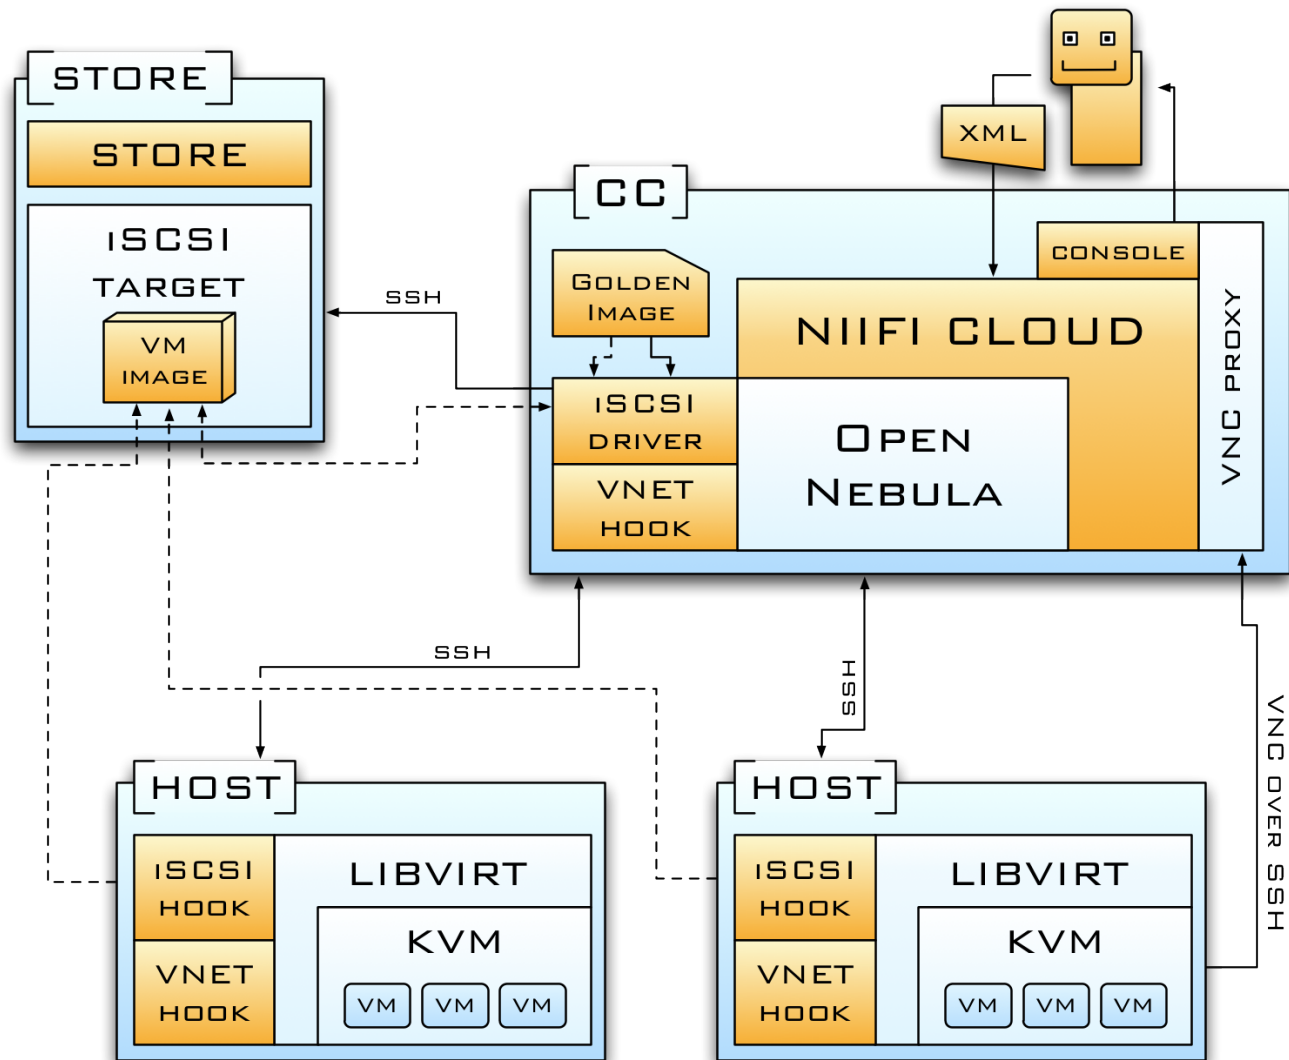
STORE

STORE

iSCSI TARGET

VM IMAGE

SSH

XML

CC

GOLDEN IMAGE

CONSOLE

NIIFI CLOUD

iSCSI DRIVER

OPEN NEBULA

VNET HOOK

VNC PROXY

SSH

SSH

VNC OVER SSH

HOST

iSCSI HOOK

LIBVIRT

KVM

VNET HOOK

VM VM VM

HOST

iSCSI HOOK

LIBVIRT

KVM

VNET HOOK

VM VM VM